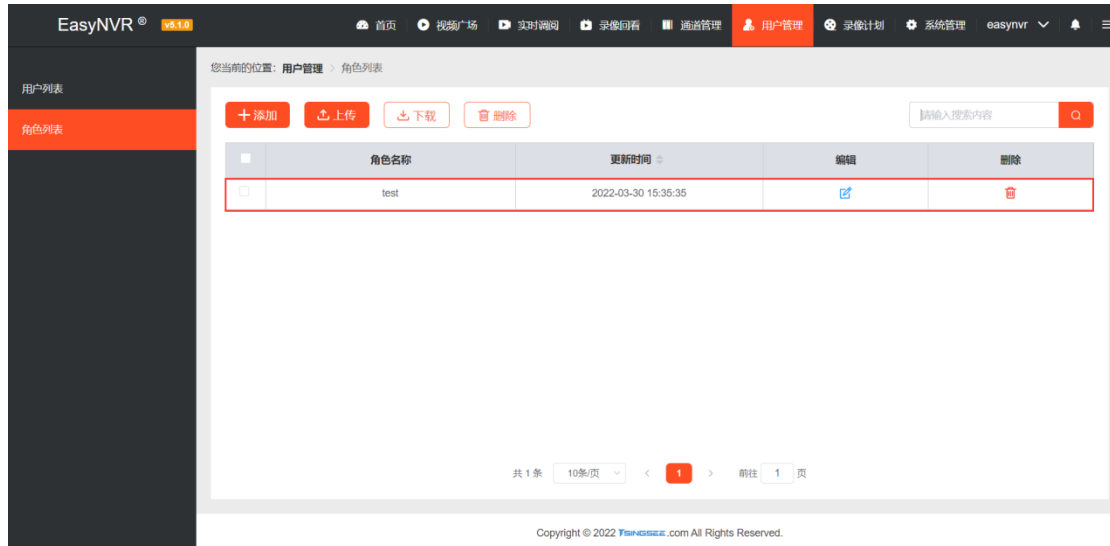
EasyNVR ® v5.1.0

首页 视频广场 实时调阅 录像回看 通道管理 用户管理 录像计划 系统管理 easynvr

用户列表
角色列表

您当前的位置: 用户管理 > 角色列表

+添加 上传 下载 删除

请输入搜索内容

| | 角色名称 | 更新时间 | 编辑 | 删除 |
|---|---|---|---|---|
| | test | 2022-03-30 15:35:35 | | |

共 1 条 10条/页 < 1 > 前往 1 页

Copyright © 2022 TSINGSEE.com All Rights Reserved.